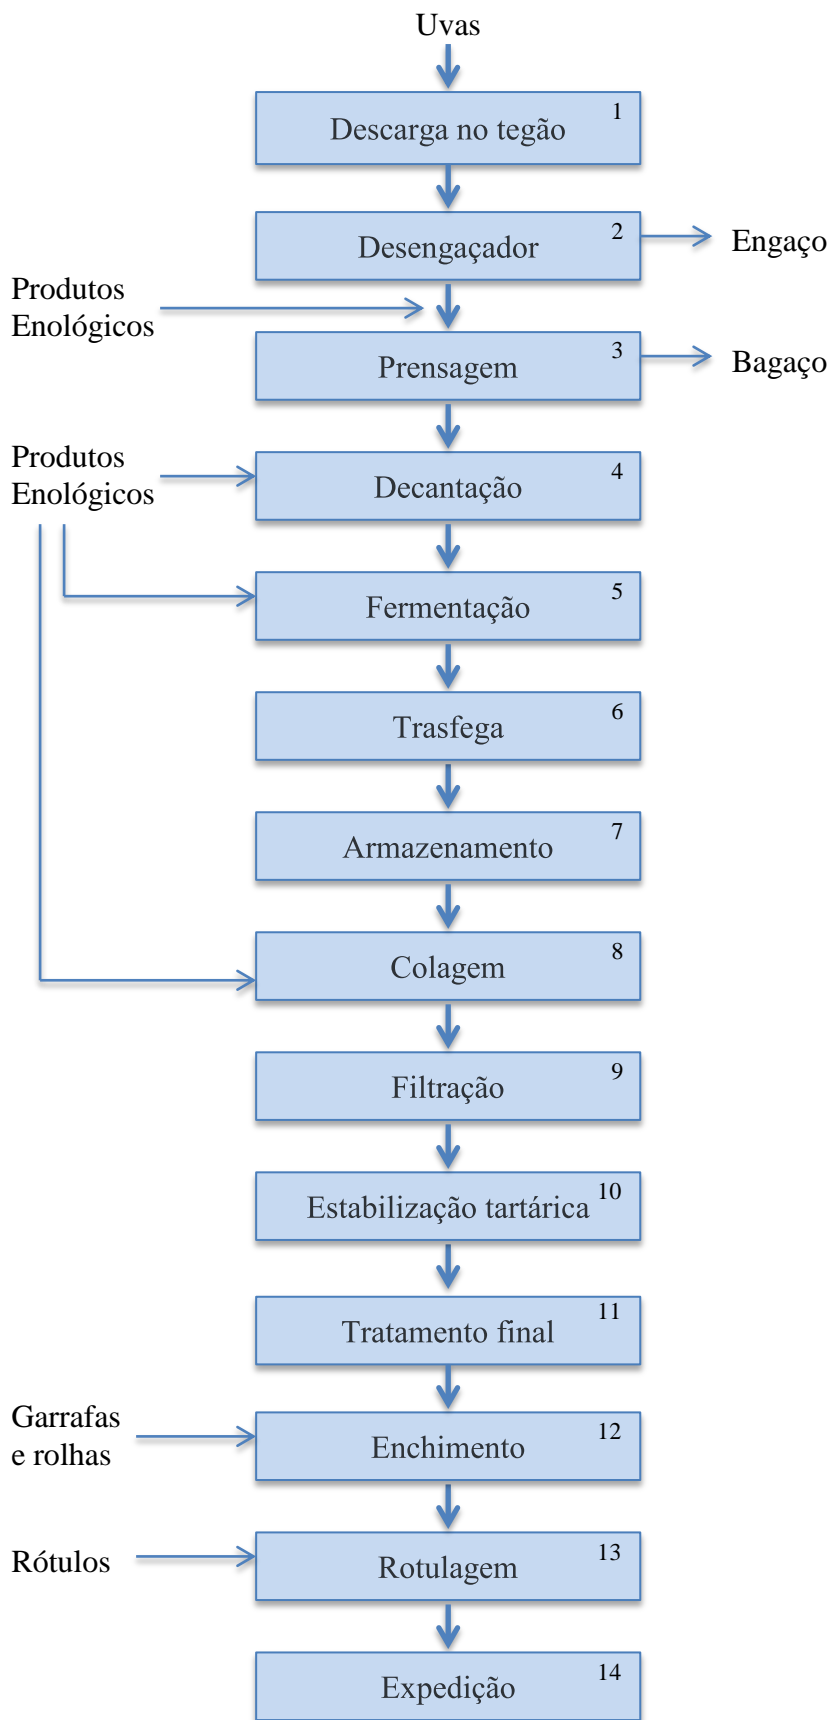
Uvas

Descarga no tegão 1

Desengaçador 2

Engaço

Produtos Enológicos

Prensagem 3

Bagaço

Produtos Enológicos

Decantação 4

Fermentação 5

Trasfega 6

Armazenamento 7

Colagem 8

Filtração 9

Estabilização tartárica 10

Tratamento final 11

Garrafas e rolhas

Enchimento 12

Rótulos

Rotulagem 13

Expedição 14